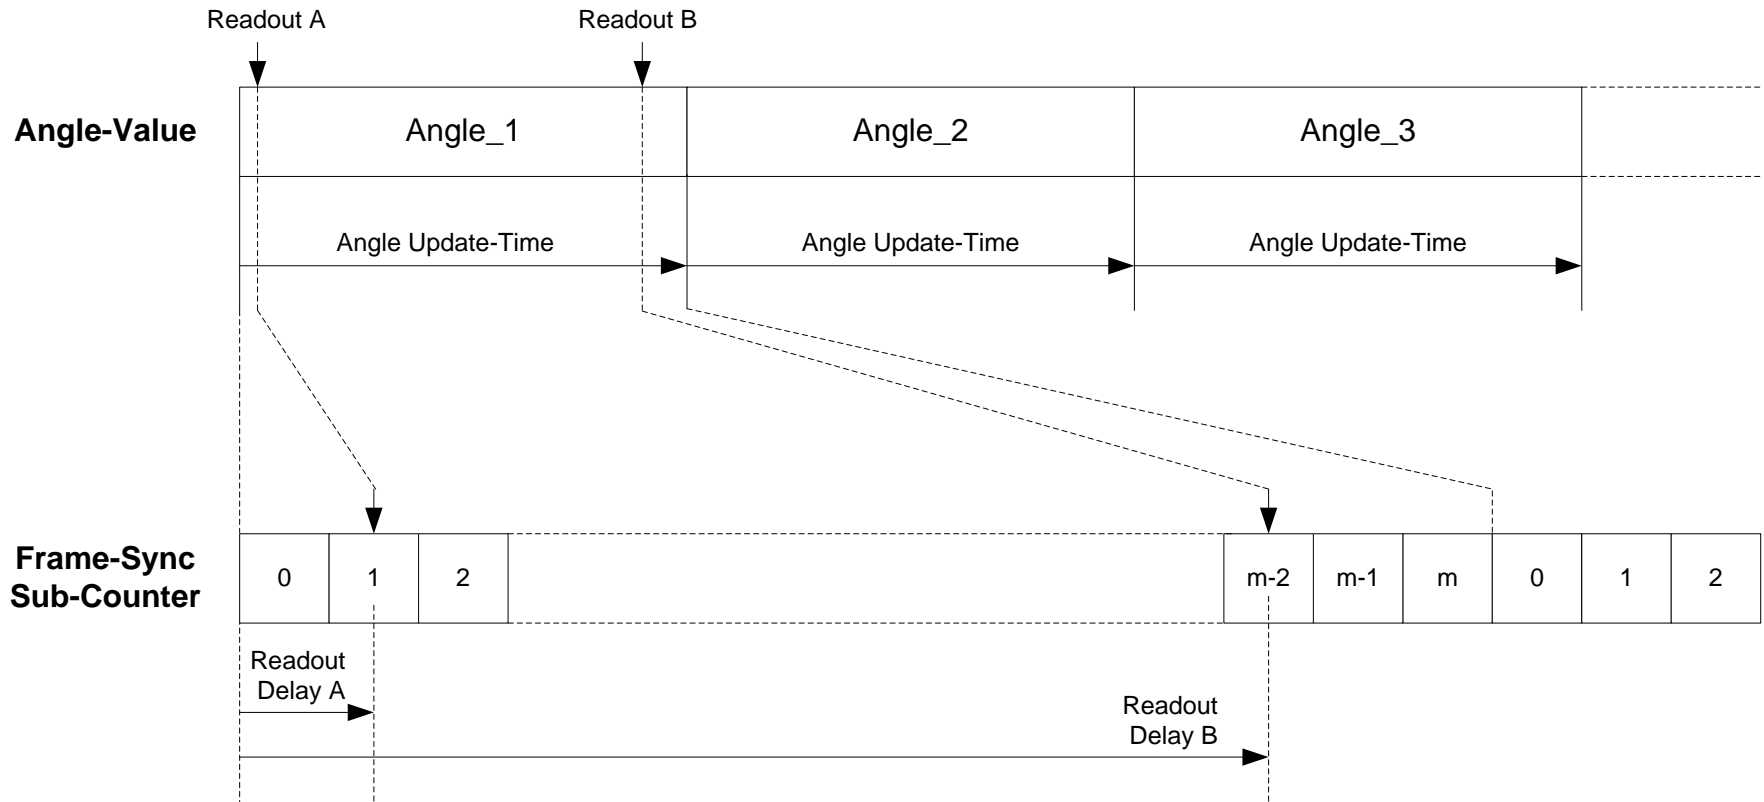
Readout A

Readout B

Angle-Value

Angle_1

Angle_2

Angle_3

Angle Update-Time

Angle Update-Time

Angle Update-Time

Frame-Sync Sub-Counter

| 0 | 1 | 2 | m-2 | m-1 | m | 0 | 1 | 2 |
|---|---|---|---|---|---|---|---|---|

Readout Delay A

Readout Delay B